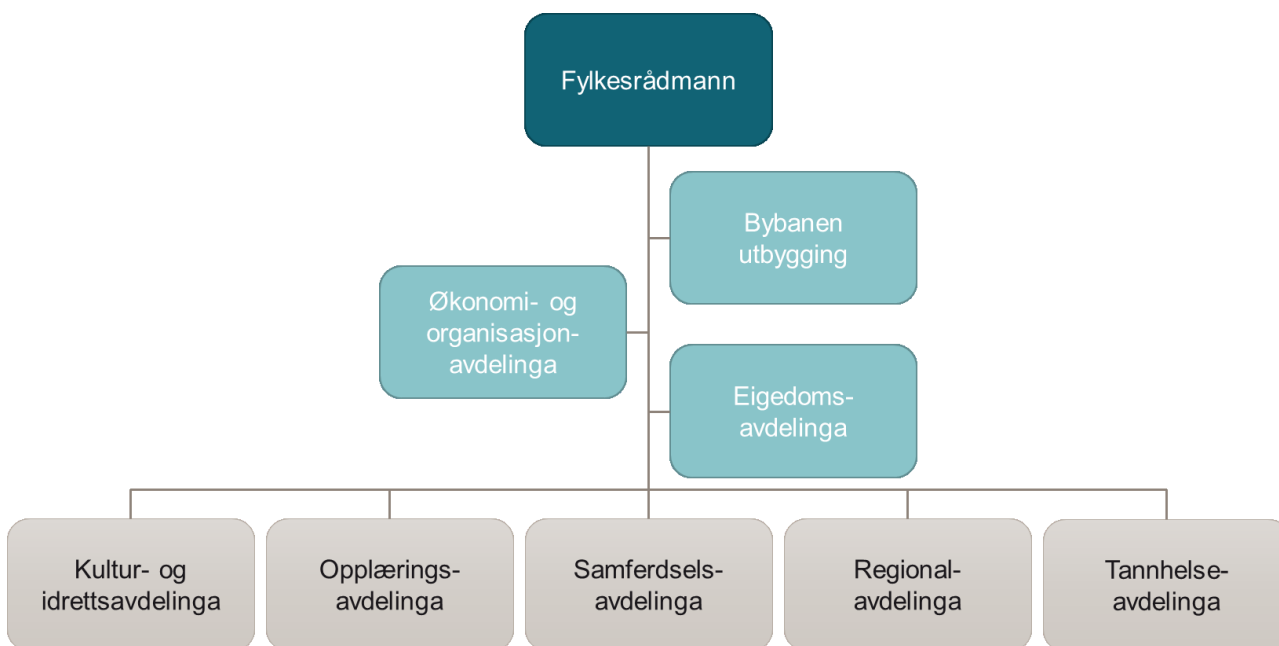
Fylkesrådmann

Bybanen utbygging

Økonomi- og organisasjon-avdelinga

Eigedoms-avdelinga

Kultur- og idrettsavdelinga

Opplærings-avdelinga

Samferdsels-avdelinga

Regional-avdelinga

Tannhelse-avdelinga